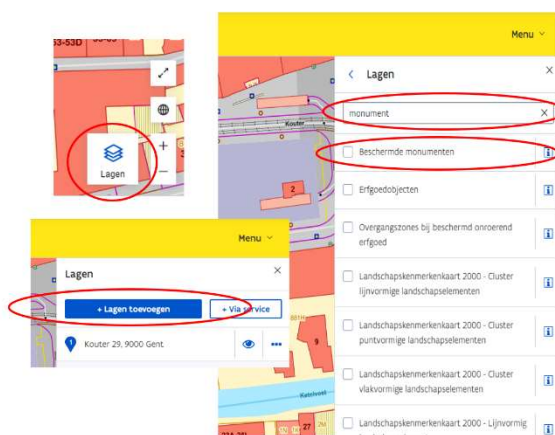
53-53D

Lagen

Menu

Lagen

+ Lagen toevoegen

+ Via service

Kouter 29, 9000 Gent

Menu

Lagen

monument

Kouter

2

Beschermde monumenten

Erfgoedobjecten

Overgangszones bij beschermd onroerend erfgoed

Landschapskenmerkenkaart 2000 - Cluster lijnvormige landschapselementen

Landschapskenmerkenkaart 2000 - Cluster puntvormige landschapselementen

Landschapskenmerkenkaart 2000 - Cluster vlakvormige landschapselementen

Landschapskenmerkenkaart 2000 - Lijnvormig

9